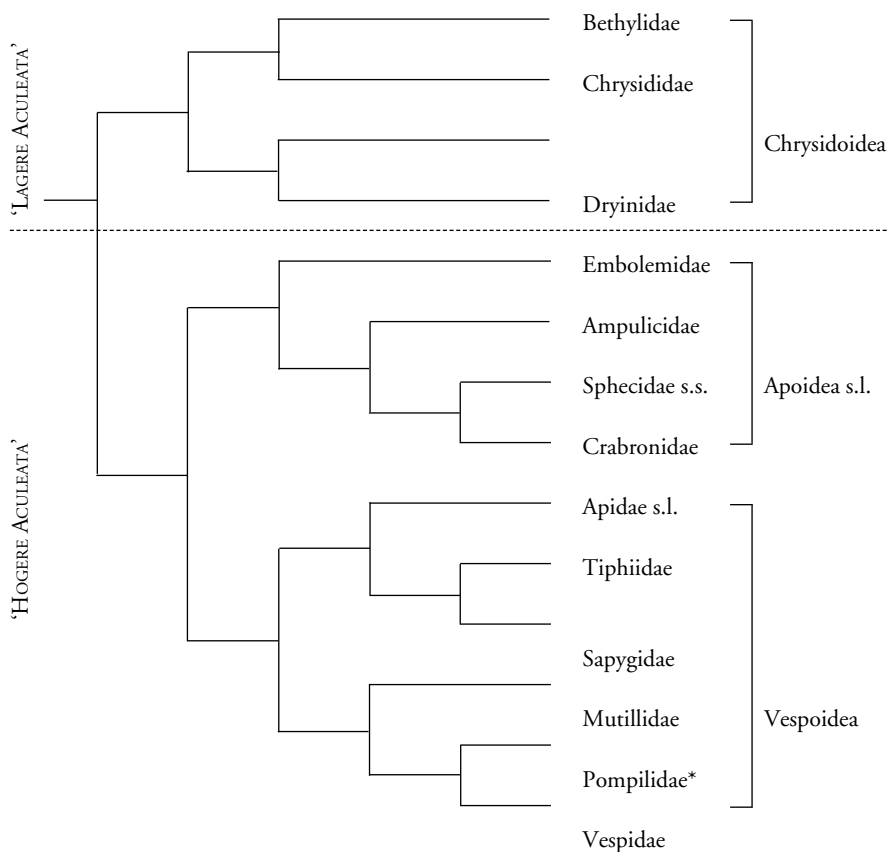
'Lagere Aculeata'

'Hogere Aculeata'

Bethylidae

Chrysididae

Dryinidae

Chrysidoidea

Embolemidae

Ampulicidae

Sphecidae s.s.

Crabronidae

Apoidea s.l.

Apidae s.l.

Tiphiidae

Sapygidae

Mutillidae

Pompilidae*

Vespidae

Vespoidea